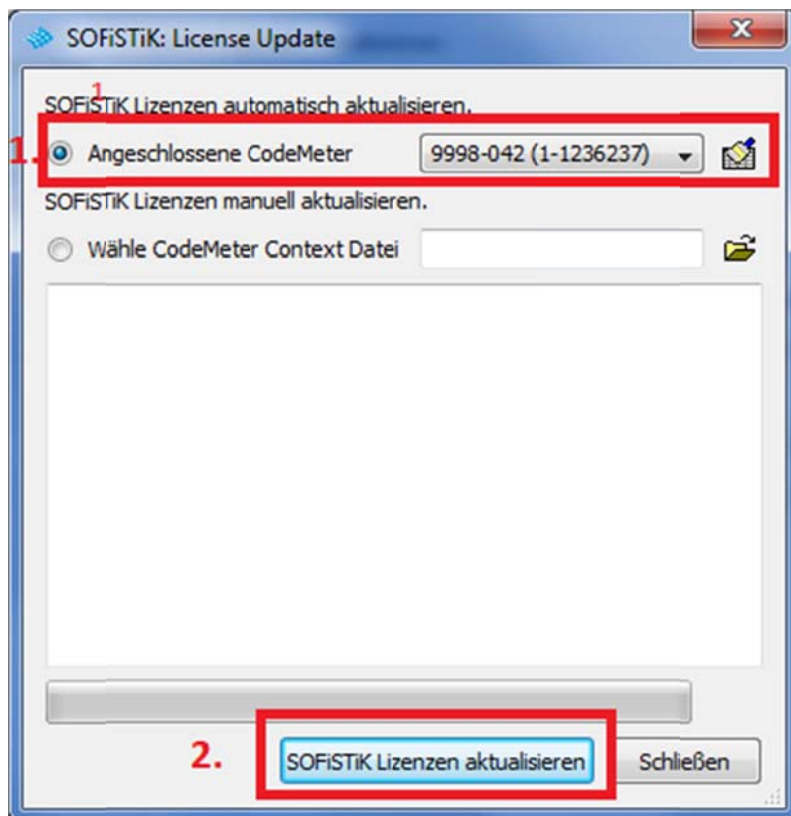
SOFiSTiK: License Update

1

SOFiSTiK Lizenzen automatisch aktualisieren.

1. Angeschlossene CodeMeter 9998-042 (1-1236237)

SOFiSTiK Lizenzen manuell aktualisieren.

Wähle CodeMeter Context Datei

2. SOFiSTiK Lizenzen aktualisieren

Schließen